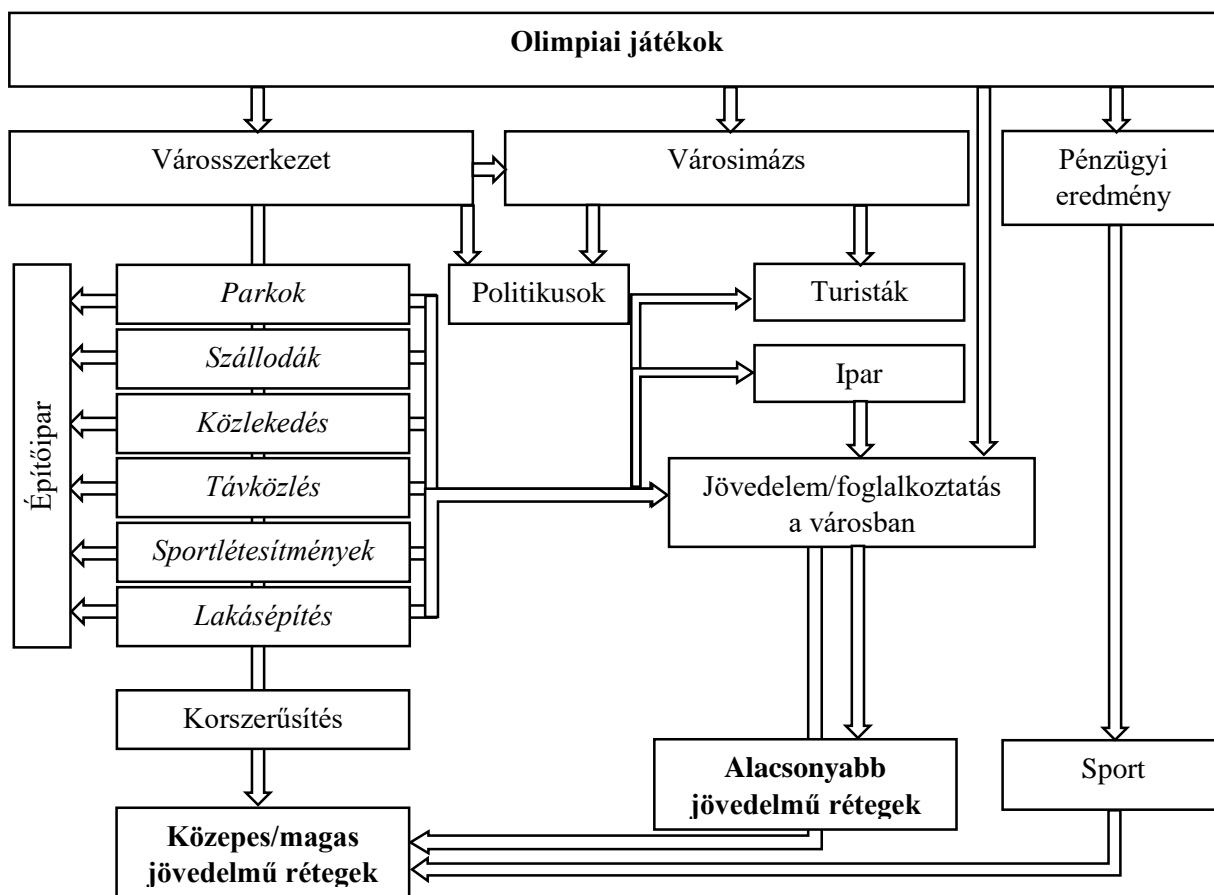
Olimpiai játékok

Városszerkezet

Városimázs

Pénzügyi eredmény

Építőipar

Parkok

Szállodák

Közlekedés

Távközlés

Sportlétesítmények

Lakásépítés

Politikusok

Turisták

Ipar

Jövedelem/foglalkoztatás a városban

Korszerűsítés

Alacsonyabb jövedelmű rétegek

Sport

Közepes/magas jövedelmű rétegek